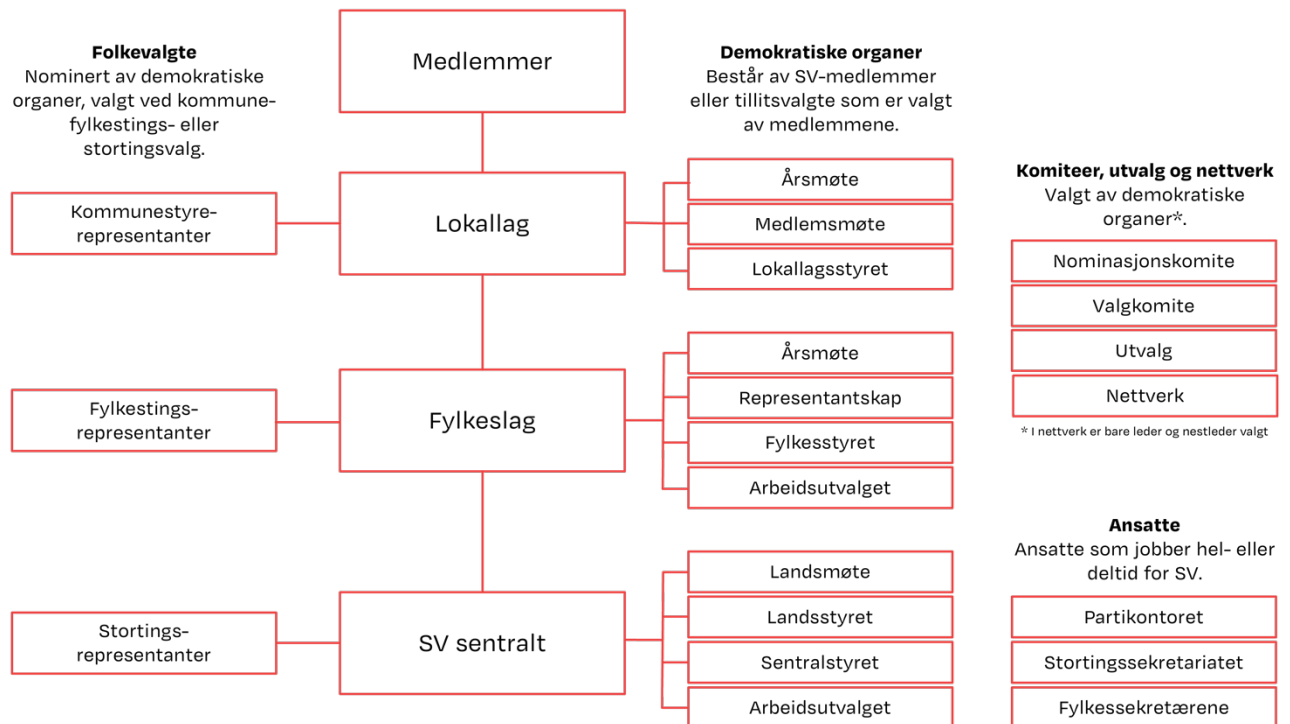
Folkevalgte
Nominert av demokratiske organer, valgt ved kommune- fylkestings- eller stortingsvalg.

Medlemmer

Demokratiske organer
Består av SV-medlemmer eller tillitsvalgte som er valgt av medlemmene.

Kommunestyre-representanter

Lokallag

Årsmøte
Medlemsmøte
Lokallagsstyret

Komiteer, utvalg og nettverk
Valgt av demokratiske organer*.

Nominasjonskomite
Valgkomite
Utvalg
Nettverk

* I nettverk er bare leder og nestleder valgt

Fylkestings-representanter

Fylkeslag

Årsmøte
Representantskap
Fylkesstyret
Arbeidsutvalget

Ansatte
Ansatte som jobber hel- eller deltid for SV.

Stortings-representanter

SV sentralt

Landsmøte
Landsstyret
Sentralstyret
Arbeidsutvalget

Partikontoret
Stortingssekretariatet
Fylkessekretærene